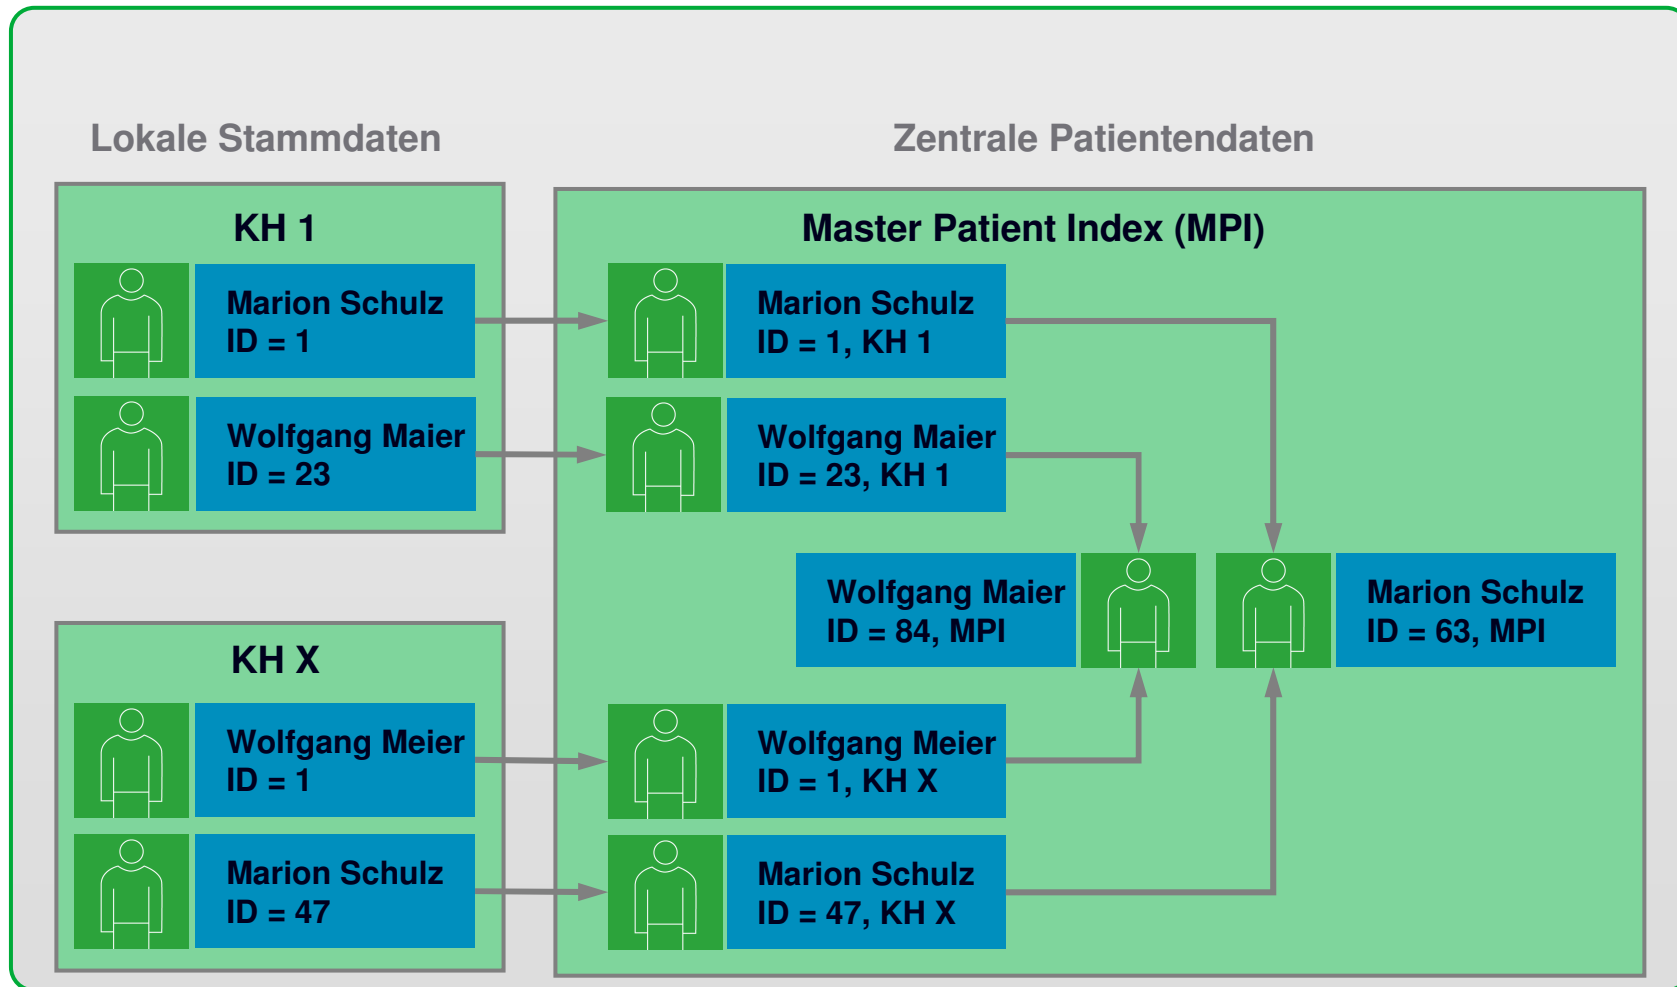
Lokale Stammdaten

Zentrale Patientendaten

KH 1

Marion Schulz
ID = 1

Wolfgang Maier
ID = 23

Master Patient Index (MPI)

Marion Schulz
ID = 1, KH 1

Wolfgang Maier
ID = 23, KH 1

Wolfgang Maier
ID = 84, MPI

Marion Schulz
ID = 63, MPI

KH X

Wolfgang Meier
ID = 1

Marion Schulz
ID = 47

Wolfgang Meier
ID = 1, KH X

Marion Schulz
ID = 47, KH X